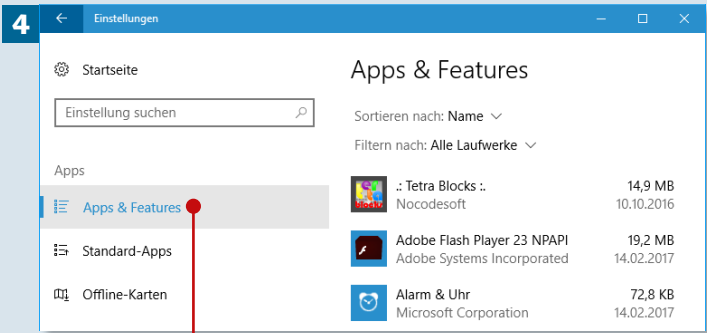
4

Einstellungen

Startseite

Einstellung suchen

Apps

Apps & Features

Standard-Apps

Offline-Karten

Apps & Features

Sortieren nach: Name

Filtern nach: Alle Laufwerke

.: Tetra Blocks :. 14,9 MB
Nocodesoft 10.10.2016

Adobe Flash Player 23 NPAPI 19,2 MB
Adobe Systems Incorporated 14.02.2017

Alarm & Uhr 72,8 KB
Microsoft Corporation 14.02.2017